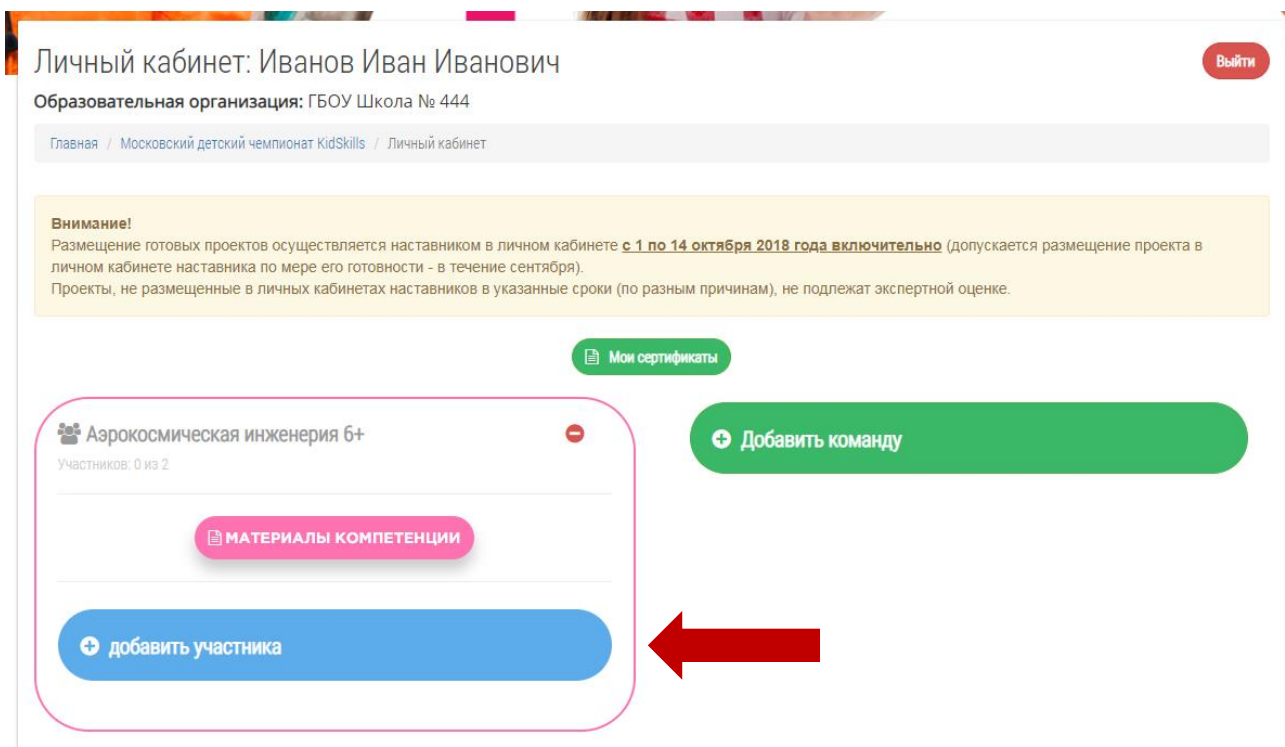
Личный кабинет: Иванов Иван Иванович

Выйти

**Образовательная организация:** ГБОУ Школа № 444

Главная / Московский детский чемпионат KidSkills / Личный кабинет

**Внимание!**
Размещение готовых проектов осуществляется наставником в личном кабинете **с 1 по 14 октября 2018 года включительно** (допускается размещение проекта в личном кабинете наставника по мере его готовности - в течение сентября).
Проекты, не размещенные в личных кабинетах наставников в указанные сроки (по разным причинам), не подлежат экспертной оценке.

Мои сертификаты

Аэрокосмическая инженерия 6+

Участников: 0 из 2

МАТЕРИАЛЫ КОМПЕТЕНЦИИ

добавить участника

Добавить команду